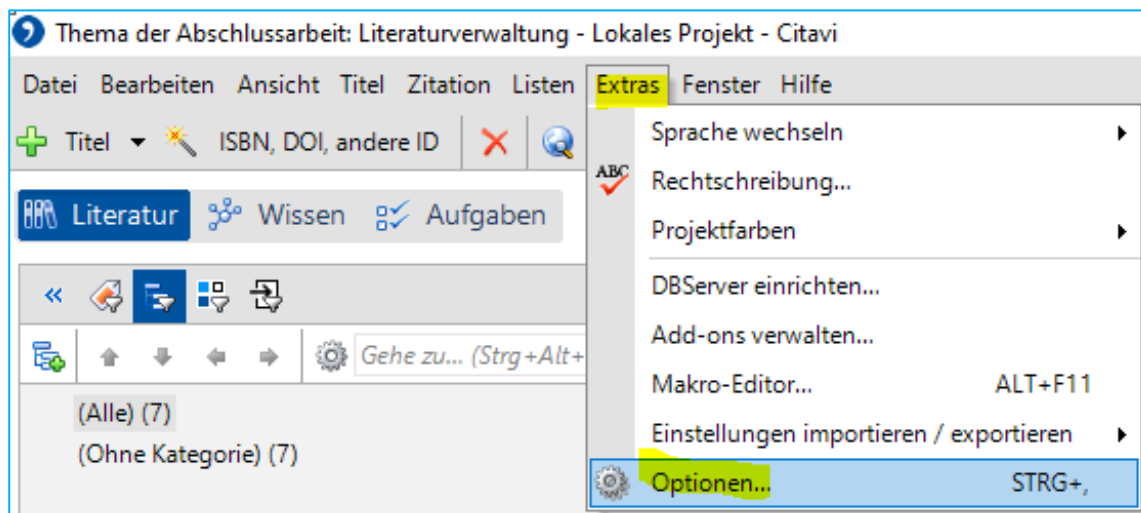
Thema der Abschlussarbeit: Literaturverwaltung - Lokales Projekt - Citavi

Datei Bearbeiten Ansicht Titel Zitation Listen Extras Fenster Hilfe

Titel ISBN, DOI, andere ID

Literatur Wissen Aufgaben

«

Gehe zu... (Strg+Alt+

(Alle) (7)
(Ohne Kategorie) (7)

Sprache wechseln
ABC Rechtschreibung...
Projektfarben
DBServer einrichten...
Add-ons verwalten...
Makro-Editor... ALT+F11
Einstellungen importieren / exportieren
Optionen... STRG+,